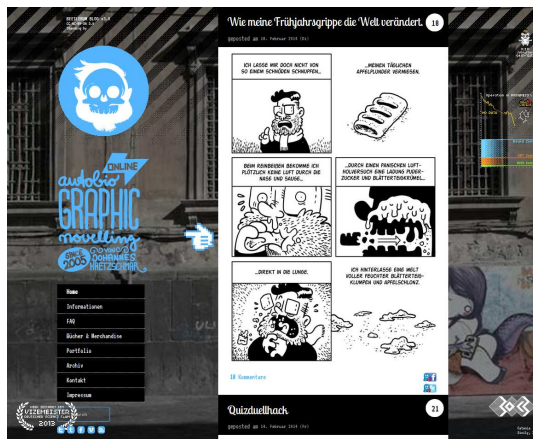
ONLINE
autobio GRAPHIC novelling
seit 2005 von Johannes Kretzschmar

Home
Informationen
FAQ
Bücher & Merchandise
Portfolio
Archiv
Kontakt
Impressum

VIZEMEISTER 2013

Wie meine Frühjahrsgrippe die Welt verändert.
18

gepostet am 18. Februar 2014 (Di)

ICH LASSE MIR DOCH NICHT VON SO EINEM SCHNÖDEN SCHNUPFEN...

...MEINEN TÄGLICHEN APFELPLUNDER VERMIESEN.

BEIM REINBEISSEN BEKOMME ICH PLÖTZLICH KEINE LUFT DURCH DIE NASE UND SAUGE...

...DURCH EINEN PANISCHEN LUFTHOLVERSUCH EINE LADUNG PUDERZUCKER UND BLÄTTERTEIGKRÜMEL...

...DIREKT IN DIE LUNGE.

ICH HINTERLASSE EINE WELT VOLLER FEUCHTER BLÄTTERTEIGKLUMPEN UND APFELSCHLONZ.

18 Kommentare

Quizduellhack
21
gepostet am 16. Februar 2014 (So)